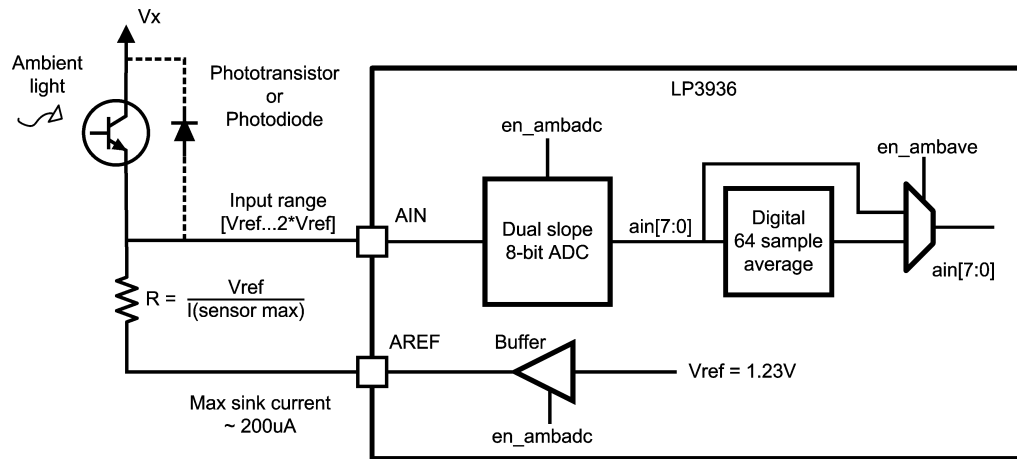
Vx

Ambient light

Phototransistor or Photodiode

LP3936

en_ambadc

en_ambave

Input range [Vref...2*Vref]

AIN

Dual slope 8-bit ADC

ain[7:0]

Digital 64 sample average

ain[7:0]

R = $\frac{Vref}{I(sensor\ max)}$

AREF

Buffer

Vref = 1.23V

Max sink current ~ 200uA

en_ambadc